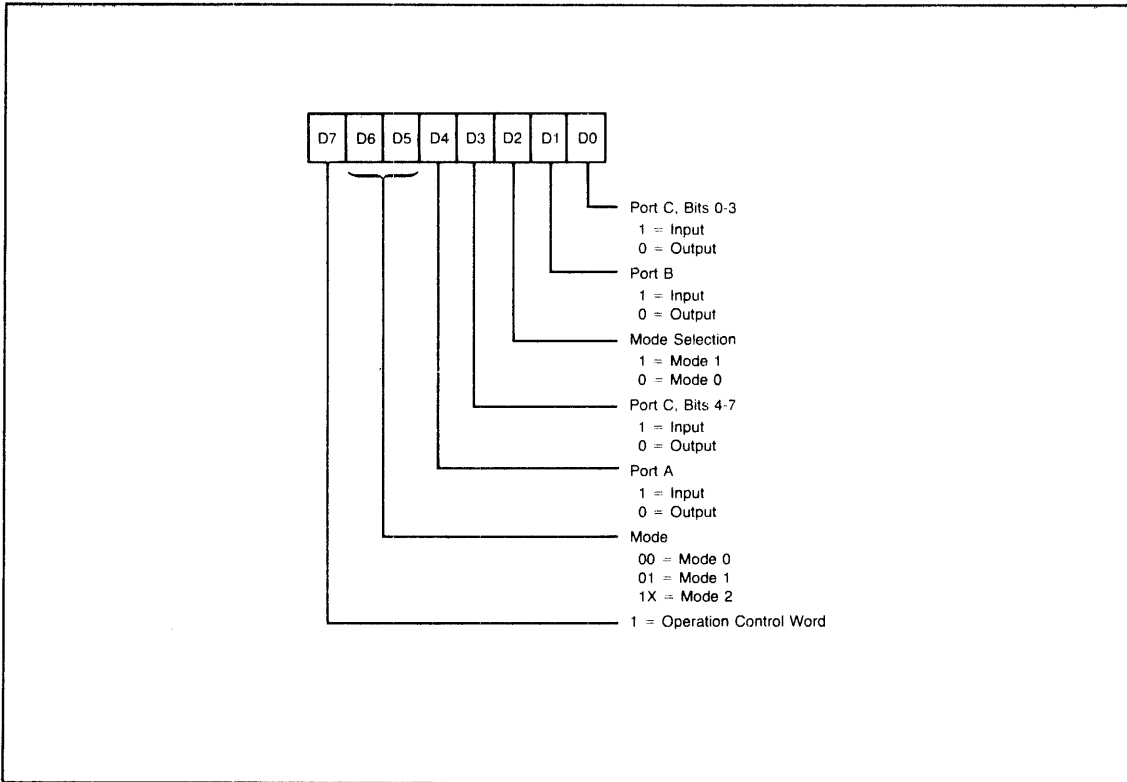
D7 D6 D5 D4 D3 D2 D1 D0

Port C, Bits 0-3
1 = Input
0 = Output

Port B
1 = Input
0 = Output

Mode Selection
1 = Mode 1
0 = Mode 0

Port C, Bits 4-7
1 = Input
0 = Output

Port A
1 = Input
0 = Output

Mode
00 = Mode 0
01 = Mode 1
1X = Mode 2

1 = Operation Control Word